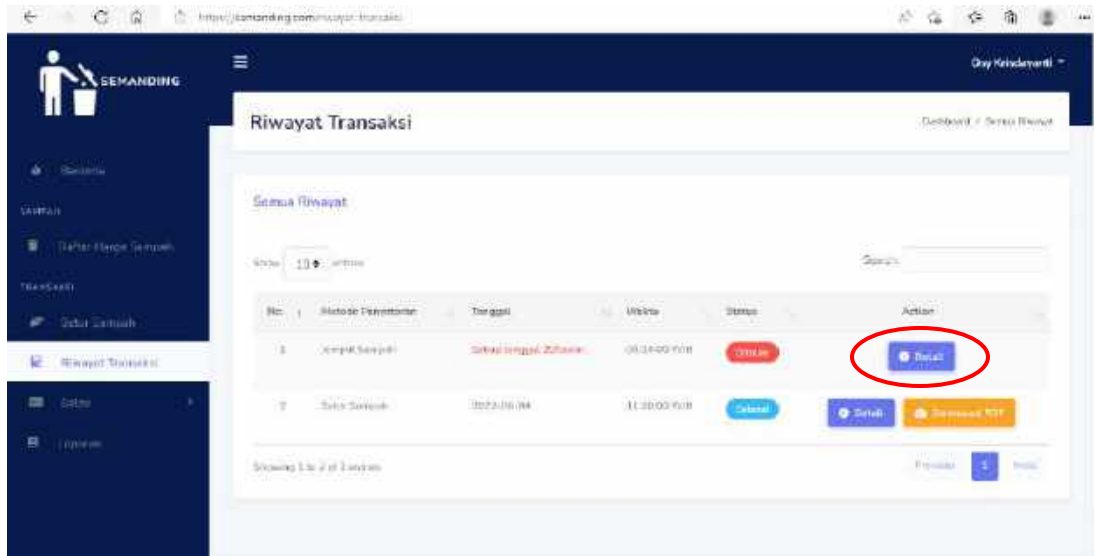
https://semanding.com/riwayat-transaksi

SEMANDING

Ony Krindayanti

Riwayat Transaksi

Dashboard / Semua Riwayat

Beranda

SAMPAH

Daftar Harga Sampah

TRANSAKSI

Setor Sampah

Riwayat Transaksi

Saldo

Laporan

Semua Riwayat

Show 10 entries

Search:

| No. | Metode Penyetoran | Tanggal | Waktu | Status | Action |
|---|---|---|---|---|---|
| 1 | Jemput Sampah | Setiap tanggal 20/bulan | 09:14:00 WIB | Ditolak | Detail |
| 2 | Setor Sampah | 2022-06-04 | 11:30:00 WIB | Selesai | Detail Download PDF |

Showing 1 to 2 of 2 entries

Previous 1 Next